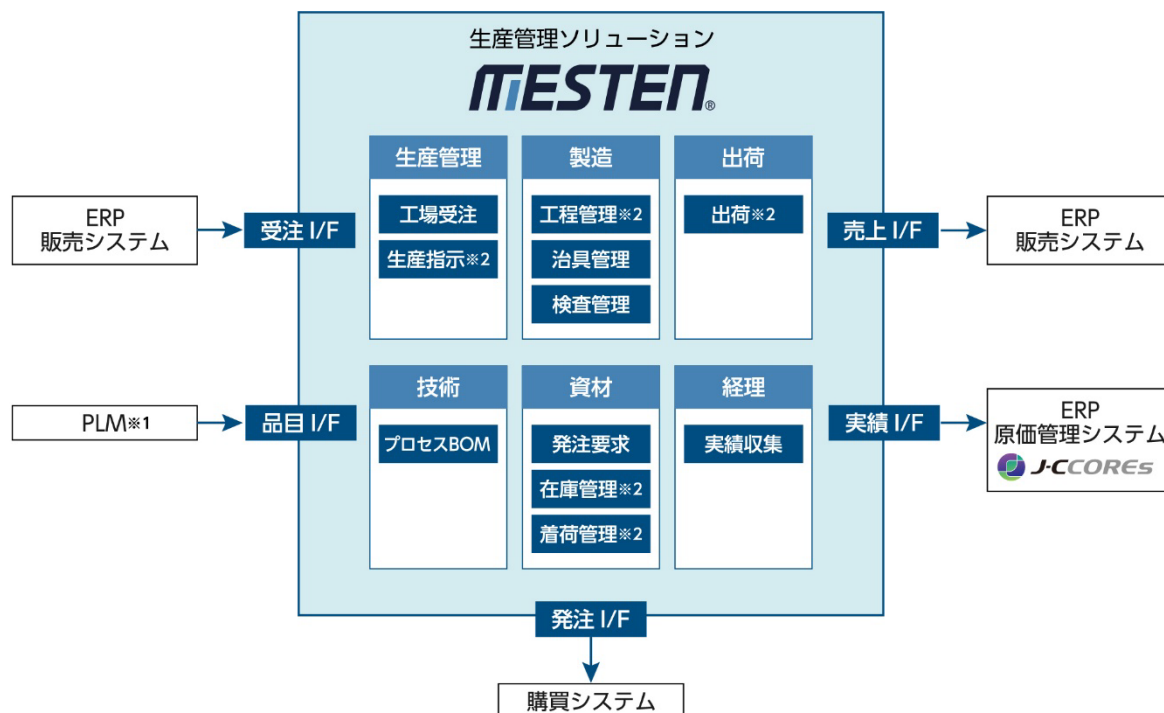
生産管理ソリューション
MESTEN®

ERP
販売システム

受注 I/F

生産管理
工場受注
生産指示※2

製造
工程管理※2
治具管理
検査管理

出荷
出荷※2

売上 I/F

ERP
販売システム

PLM※1

品目 I/F

技術
プロセスBOM

資材
発注要求
在庫管理※2
着荷管理※2

経理
実績収集

実績 I/F

ERP
原価管理システム
J-CCOREs

発注 I/F

購買システム